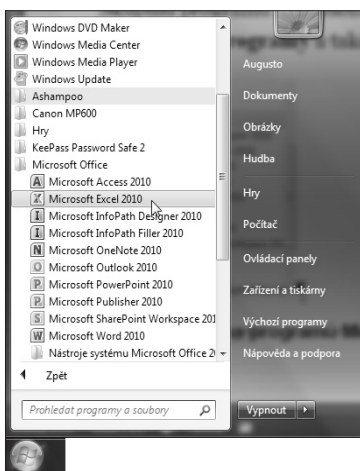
Windows DVD Maker
Windows Media Center
Windows Media Player
Windows Update
Ashampoo
Canon MP600
Hry
KeePass Password Safe 2
Microsoft Office
Microsoft Access 2010
Microsoft Excel 2010
Microsoft InfoPath Designer 2010
Microsoft InfoPath Filler 2010
Microsoft OneNote 2010
Microsoft Outlook 2010
Microsoft PowerPoint 2010
Microsoft Publisher 2010
Microsoft SharePoint Workspace 201
Microsoft Word 2010
Nástroje systému Microsoft Office 2
Zpět
Prohledat programy a soubory

Augusto
Dokumenty
Obrázky
Hudba
Hry
Počítač
Ovládací panely
Zařízení a tiskárny
Výchozí programy
Nápověda a podpora
Vypnout